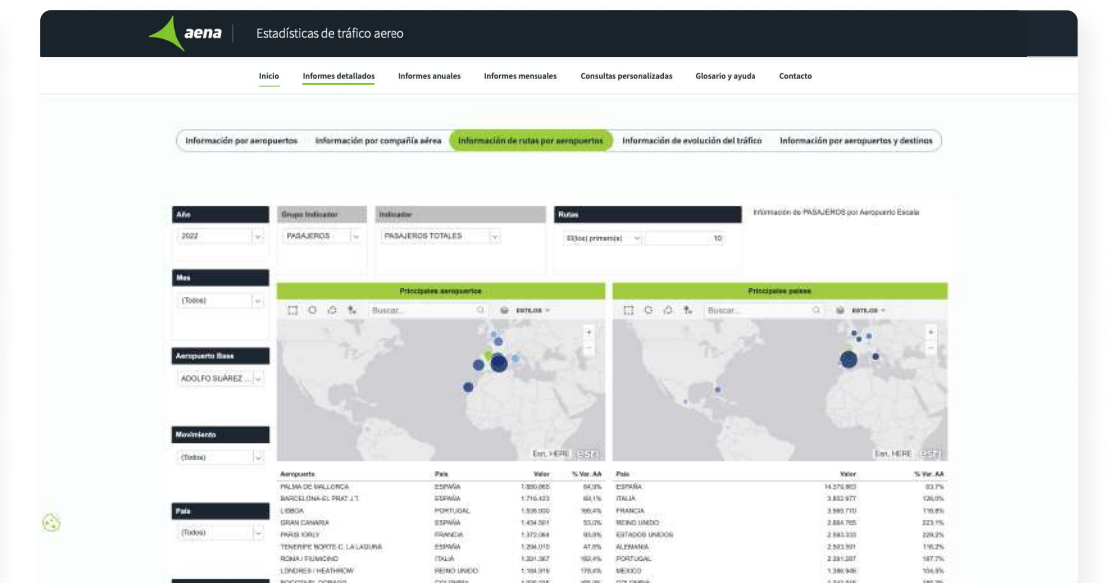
aena | Estadísticas de tráfico aereo

Inicio Informes detallados Informes anuales Informes mensuales Consultas personalizadas Glosario y ayuda Contacto

Información por aeropuertos Información por compañía aérea Información de rutas por aeropuertos Información de evolución del tráfico Información por aeropuertos y destinos

Año
2022

Grupo Indicador
PASAJEROS

Indicador
PASAJEROS TOTALES

Rutas
El(los) primero(s) 10

Información de PASAJEROS por Aeropuerto Escala

Mes
(Todos)

Principales aeropuertos

Principales países

Buscar... ESTILOS

Aeropuerto Base
ADOLFO SUÁREZ ...

Movimiento
(Todos)

País
(Todos)

Esri, HERE

| Aeropuerto | País | Valor | % Var. AA |
|---|---|---|---|
| PALMA DE MALLORCA | ESPAÑA | 1.880.065 | 64,3% |
| BARCELONA-EL PRAT J.T. | ESPAÑA | 1.716.423 | 69,1% |
| LISBOA | PORTUGAL | 1.538.000 | 166,4% |
| GRAN CANARIA | ESPAÑA | 1.434.501 | 53,0% |
| PARIS /ORLY | FRANCIA | 1.372.064 | 93,8% |
| TENERIFE NORTE-C. LA LAGUNA | ESPAÑA | 1.294.010 | 47,8% |
| ROMA / FIUMICINO | ITALIA | 1.201.367 | 160,4% |
| LONDRES / HEATHROW | REINO UNIDO | 1.184.916 | 178,4% |

| País | Valor | % Var. AA |
|---|---|---|
| ESPAÑA | 14.379.803 | 63,7% |
| ITALIA | 3.832.977 | 126,0% |
| FRANCIA | 3.565.770 | 116,8% |
| REINO UNIDO | 2.884.765 | 223,1% |
| ESTADOS UNIDOS | 2.583.333 | 229,2% |
| ALEMANIA | 2.503.931 | 116,2% |
| PORTUGAL | 2.281.287 | 167,7% |
| MÉXICO | 1.386.946 | 104,9% |